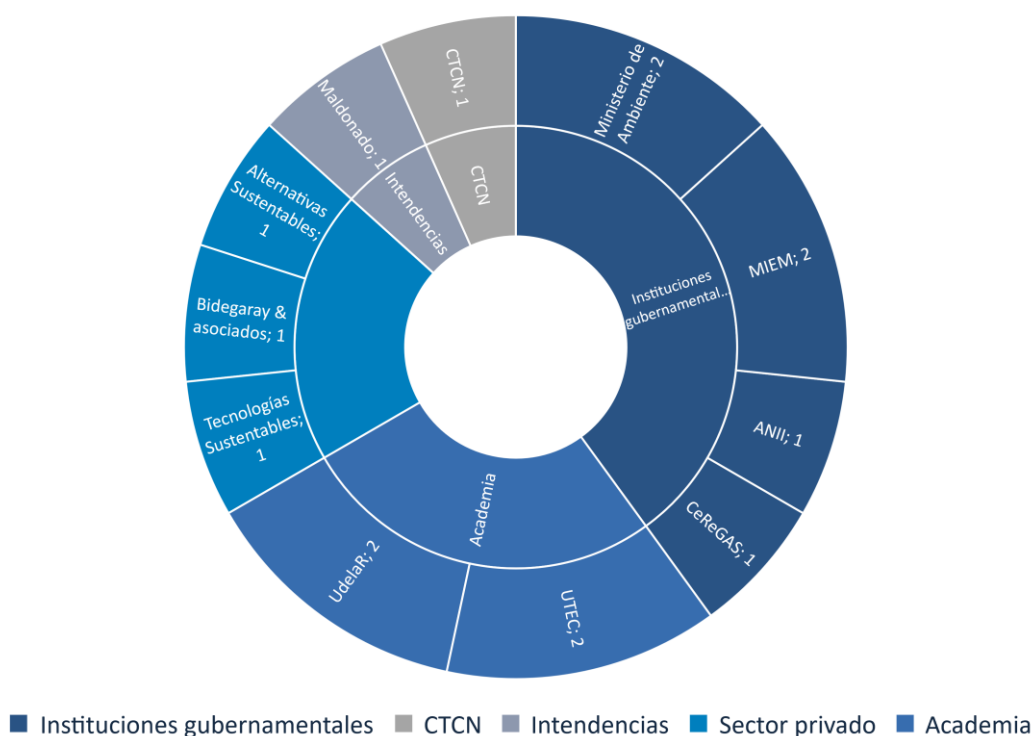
CTCN; 1

Maldonado; 1

Ministerio de Ambiente; 2

CTCN

Intendencias

Alternativas Sustentables; 1

Instituciones gubernamental...

MIEM; 2

Bidegaray & asociados; 1

Tecnologías Sustentables; 1

ANII; 1

Academia

CeReGAS; 1

UdelaR; 2

UTEC; 2

Instituciones gubernamentales
CTCN
Intendencias
Sector privado
Academia